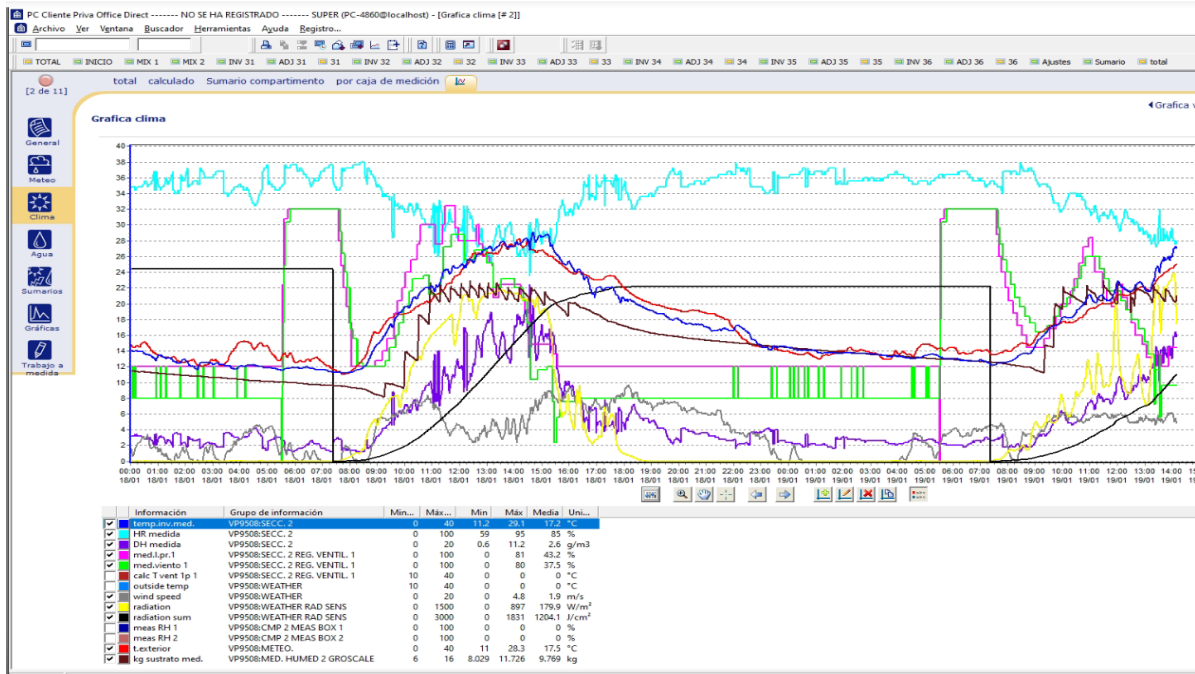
PC Cliente Priva Office Direct ------- NO SE HA REGISTRADO ------- SUPER (PC-4860@localhost) - [Grafica clima [# 2]]

Archivo Ver Ventana Buscador Herramientas Ayuda Registro...

TOTAL INICIO MIX 1 MIX 2 INV 31 ADJ 31 31 INV 32 ADJ 32 32 INV 33 ADJ 33 33 INV 34 ADJ 34 34 INV 35 ADJ 35 35 INV 36 ADJ 36 36 Ajustes Sumario total

[2 de 11]

total calculado Sumario compartimento por caja de medición

General
Meteo
Clima
Agua
Sumarios
Gráficas
Trabajo a medida

Grafica clima

Grafica v

40 38 36 34 32 30 28 26 24 22 20 18 16 14 12 10 8 6 4 2 0

00:00 01:00 02:00 03:00 04:00 05:00 06:00 07:00 08:00 09:00 10:00 11:00 12:00 13:00 14:00 15:00 16:00 17:00 18:00 19:00 20:00 21:00 22:00 23:00 00:00 01:00 02:00 03:00 04:00 05:00 06:00 07:00 08:00 09:00 10:00 11:00 12:00 13:00 14:00
18/01 18/01 18/01 18/01 18/01 18/01 18/01 18/01 18/01 18/01 18/01 18/01 18/01 18/01 18/01 18/01 18/01 18/01 18/01 18/01 18/01 18/01 18/01 18/01 19/01 19/01 19/01 19/01 19/01 19/01 19/01 19/01 19/01 19/01 19/01 19/01 19/01 19/01 19/01

| Información | Grupo de información | Min... | Máx... | Min | Máx | Media | Uni... |
|---|---|---|---|---|---|---|---|
| temp.inv.med. | VP9508:SECC. 2 | 0 | 40 | 11.2 | 29.1 | 17.2 | °C |
| HR medida | VP9508:SECC. 2 | 0 | 100 | 59 | 95 | 85 | % |
| DH medida | VP9508:SECC. 2 | 0 | 20 | 0.6 | 11.2 | 2.6 | g/m3 |
| med.l.pr.1 | VP9508:SECC. 2 REG. VENTIL. 1 | 0 | 100 | 0 | 81 | 43.2 | % |
| med.viento 1 | VP9508:SECC. 2 REG. VENTIL. 1 | 0 | 100 | 0 | 80 | 37.5 | % |
| calc T vent 1p 1 | VP9508:SECC. 2 REG. VENTIL. 1 | 10 | 40 | 0 | 0 | 0 | °C |
| outside temp | VP9508:WEATHER | 10 | 40 | 0 | 0 | 0 | °C |
| wind speed | VP9508:WEATHER | 0 | 20 | 0 | 4.8 | 1.9 | m/s |
| radiation | VP9508:WEATHER RAD SENS | 0 | 1500 | 0 | 897 | 179.9 | W/m² |
| radiation sum | VP9508:WEATHER RAD SENS | 0 | 3000 | 0 | 1831 | 1204.1 | J/cm² |
| meas RH 1 | VP9508:CMP 2 MEAS BOX 1 | 0 | 100 | 0 | 0 | 0 | % |
| meas RH 2 | VP9508:CMP 2 MEAS BOX 2 | 0 | 100 | 0 | 0 | 0 | % |
| t.exterior | VP9508:METEO. | 0 | 40 | 11 | 28.3 | 17.5 | °C |
| kg sustrato med. | VP9508:MED. HUMED 2 GROSCALE | 6 | 16 | 8.029 | 11.726 | 9.769 | kg |